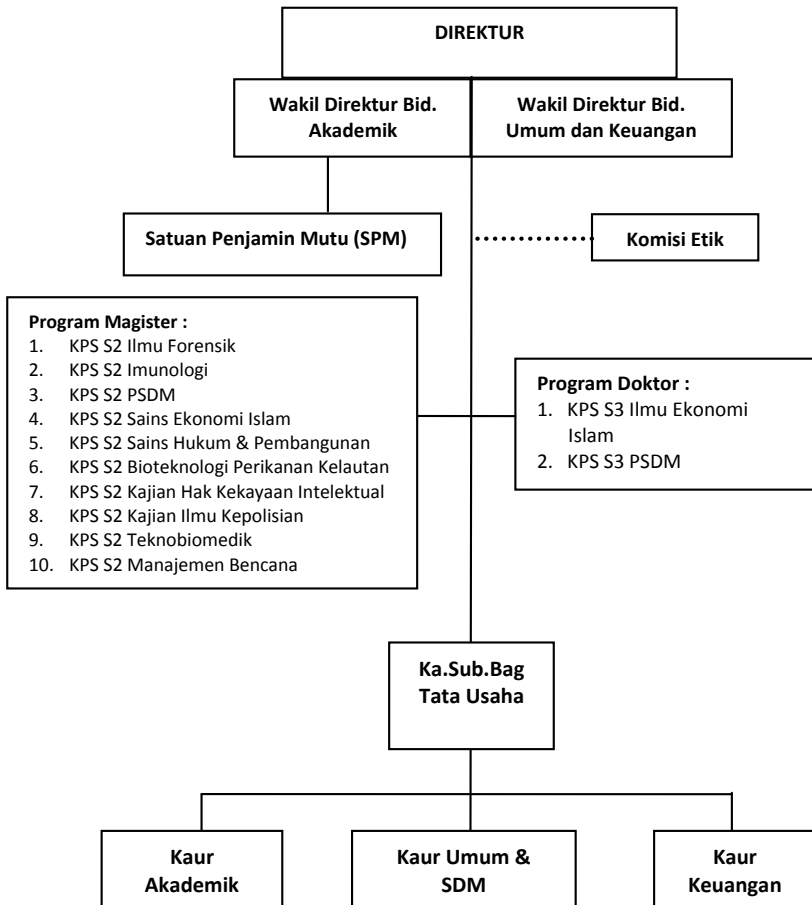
DIREKTUR

Wakil Direktur Bid. Akademik

Wakil Direktur Bid. Umum dan Keuangan

Satuan Penjamin Mutu (SPM)

Komisi Etik

Program Magister :
1. KPS S2 Ilmu Forensik
2. KPS S2 Imunologi
3. KPS S2 PSDM
4. KPS S2 Sains Ekonomi Islam
5. KPS S2 Sains Hukum & Pembangunan
6. KPS S2 Bioteknologi Perikanan Kelautan
7. KPS S2 Kajian Hak Kekayaan Intelektual
8. KPS S2 Kajian Ilmu Kepolisian
9. KPS S2 Teknobiomedik
10. KPS S2 Manajemen Bencana

Program Doktor :
1. KPS S3 Ilmu Ekonomi Islam
2. KPS S3 PSDM

Ka.Sub.Bag Tata Usaha

Kaur Akademik

Kaur Umum & SDM

Kaur Keuangan